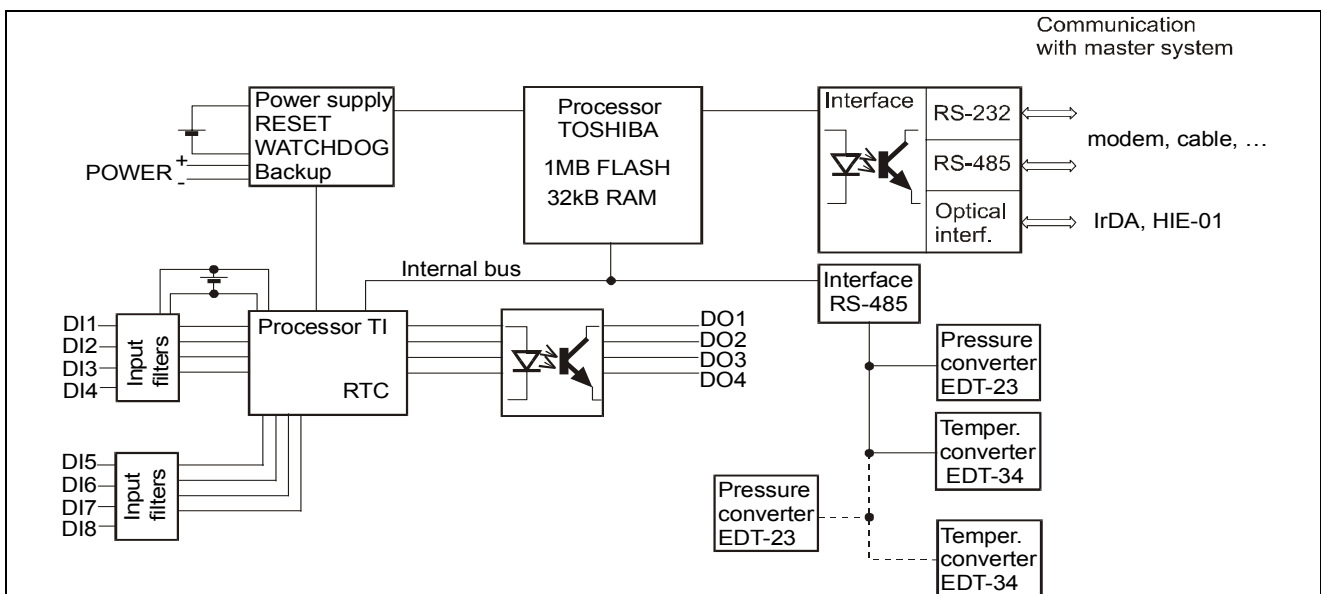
Communication
with master system

Power supply
RESET
WATCHDOG
Backup

POWER + -

Processor
TOSHIBA
1MB FLASH
32kB RAM

Interface

RS-232

RS-485

Optical
interf.

modem, cable, …

IrDA, HIE-01

Internal bus

Interface
RS-485

DI1
DI2
DI3
DI4

Input
filters

Processor TI

RTC

DO1
DO2
DO3
DO4

Pressure
converter
EDT-23

Temper.
converter
EDT-34

DI5
DI6
DI7
DI8

Input
filters

Pressure
converter
EDT-23

Temper.
converter
EDT-34